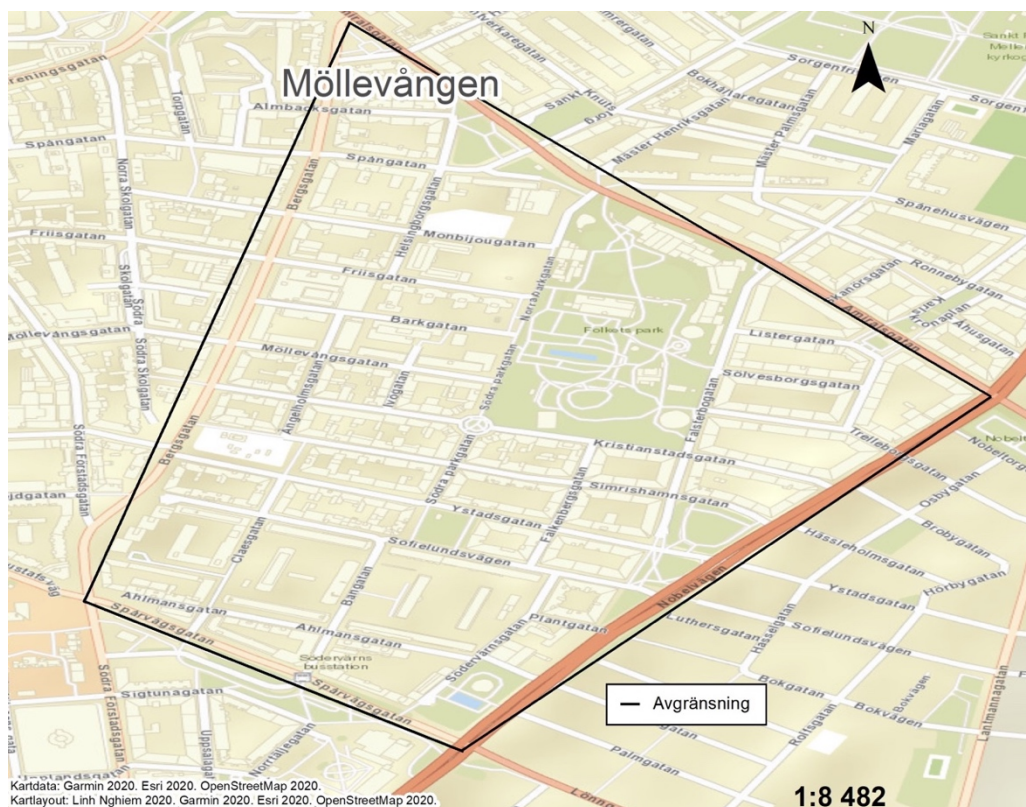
Möllevången

N

Avgränsning

1:8 482

Kartdata: Garmin 2020. Esri 2020. OpenStreetMap 2020.
Kartlayout: Linh Nghiem 2020. Garmin 2020. Esri 2020. OpenStreetMap 2020.

Amiralsgatan
Ö Rönneholmsvägen
Kärregatan
Sorgenfrivägen
Sankt Knuts
Bokhållaregatan
Sankt Pauli Mellersta kyrkogård
Mäster Henriksgatan
Mäster Palmsgatan
Mariagatan
Sorgenfrivägen
Fredsgatan
Torpgatan
Almbacksgatan
Spångatan
Spångatan
Norra Skolgatan
Bergsgatan
Helsingborgsgatan
Spånehusvägen
Friisgatan
Monbijougatan
Norra parkgatan
Skånegatan
Ronnebygatan
Friisgatan
Södra Skolgatan
Karlsk
Ronneplan
Åhusgatan
Möllevångsgatan
Barkgatan
Folkets park
Listergatan
Möllevångsgatan
Ängelholmsgatan
Idogatan
Södra parkgatan
Sölvesborgsgatan
Södra Förstadsgatan
Bergsgatan
Kristianstadsgatan
Fastebogatan
Trelleborgsgatan
Nobeltorget
Södra Parkgatan
Falkenbergsgatan
Simrishamnsgatan
Osbygatan
Ystadsgatan
Brobygatan
Sofielundsvägen
Hässleholmsgatan
Claesgatan
Ystadsgatan
Hörbygatan
Bangatan
Ahlmansgatan
Nobelvägen
Spårvägsgatan
Ahlmansgatan
Plantgatan
Södervärnsgatan
Luthersgatan
Sofielundsvägen
Södervärns busstation
Hässlegatan
Bokgatan
Sigtunagatan
Spårvägsgatan
Bokvägen
Bokvägen
Roltsgatan
Norrtäljegatan
Uppsalagatan
Palmgatan
Lantmannagatan
Lönng